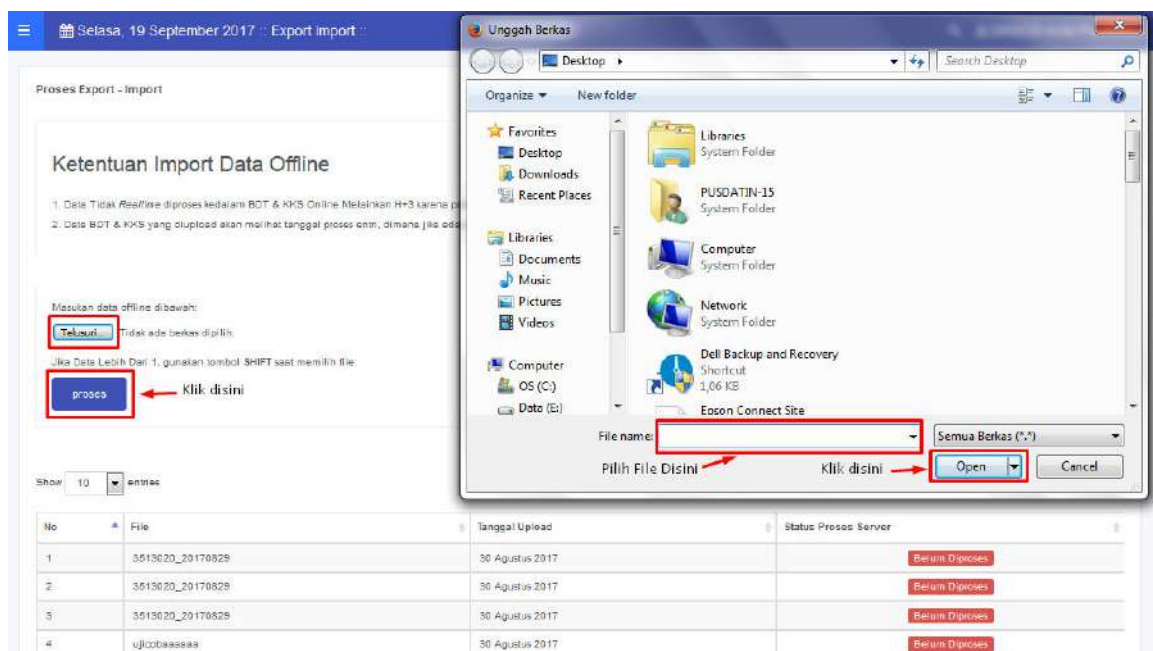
Selasa, 19 September 2017 :: Export Import ::

Proses Export - Import

Ketentuan Import Data Offline

1. Data Tidak *Realtime* diproses kedalam BDT & KKS Online Melainkan H+3 karena p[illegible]

2. Data BDT & KKS yang diupload akan melihat tanggal proses entri, dimana jika ada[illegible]

Masukan data offline dibawah:

Telusuri... Tidak ada berkas dipilih.

Jika Data Lebih Dari 1, gunakan tombol SHIFT saat memilih file

proses

Klik disini

Show 10 entries

| No | File | Tanggal Upload | Status Proses Server |
|---|---|---|---|
| 1 | 3513020_20170829 | 30 Agustus 2017 | Belum Diproses |
| 2 | 3513020_20170829 | 30 Agustus 2017 | Belum Diproses |
| 3 | 3513020_20170829 | 30 Agustus 2017 | Belum Diproses |
| 4 | ujicobaaaaaa | 30 Agustus 2017 | Belum Diproses |

Unggah Berkas

Desktop ▸

Search Desktop

Organize ▾ New folder

Favorites
Desktop
Downloads
Recent Places

Libraries
Documents
Music
Pictures
Videos

Computer
OS (C:)
Data (E:)

Libraries
System Folder

PUSDATIN-15
System Folder

Computer
System Folder

Network
System Folder

Dell Backup and Recovery
Shortcut
1,06 KB

Epson Connect Site

File name:

Semua Berkas (*.*)

Pilih File Disini

Klik disini

Open

Cancel